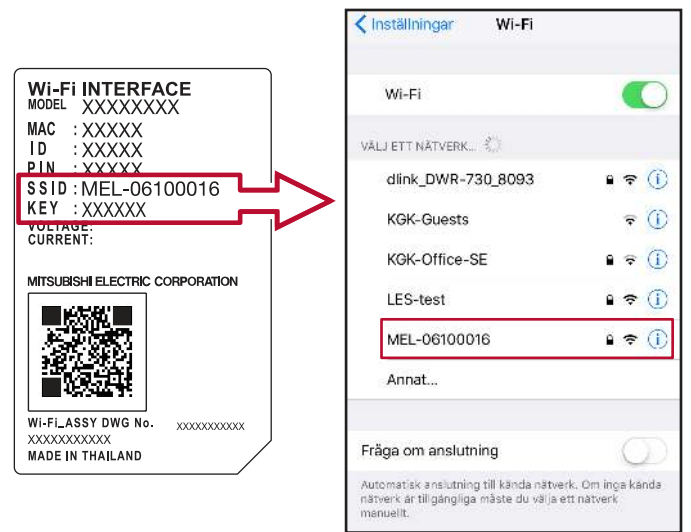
Wi-Fi INTERFACE
MODEL XXXXXXXX
MAC : XXXXX
ID : XXXXX
PIN : XXXXX
SSID : MEL-06100016
KEY : XXXXXX
VOLTAGE:
CURRENT:

MITSUBISHI ELECTRIC CORPORATION

Wi-Fi_ASSY DWG No. XXXXXXXXXXX
XXXXXXXXXXX
MADE IN THAILAND

Inställningar Wi-Fi

Wi-Fi

VÄLJ ETT NÄTVERK...

dlink_DWR-730_8093
KGK-Guests
KGK-Office-SE
LES-test
MEL-06100016
Annat...

Fråga om anslutning

Automatisk anslutning till kända nätverk. Om inga kända nätverk är tillgängliga måste du välja ett nätverk manuellt.